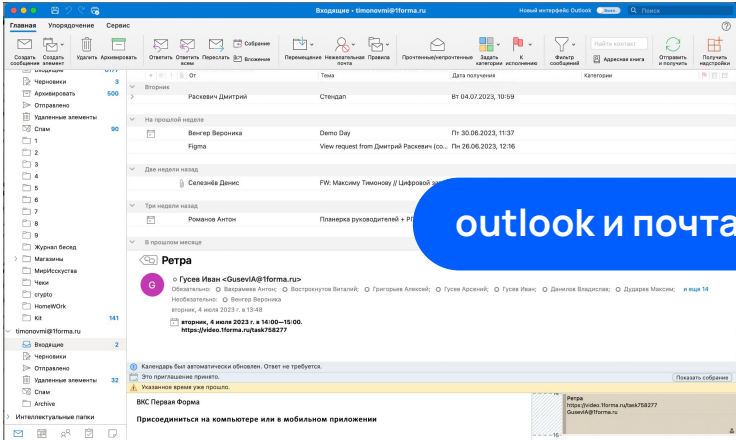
Входящие • timonovmi@1forma.ru

Новый интерфейс Outlook

Поиск

Главная Упорядочение Сервис

Создать сообщение
Создать элемент
Удалить
Архивировать
Ответить
Ответить всем
Переслать
Собрание
Вложение
Перемещение
Нежелательная почта
Правила
Прочтенные/непрочтенные
Задать категории
К исполнению
Фильтр сообщений
Найти контакт
Адресная книга
Отправить и получить
Получить надстройки

Входящие
Черновики 3
Архивировать 500
Отправлено
Удаленные элементы
Спам 90
1
2
3
4
5
6
7
8
9
Журнал бесед
Магазины
МирИскусства
Чеки
crypto
HomeWOrk
Kit 141
timonovmi@1forma.ru
Входящие 2
Черновики
Отправлено
Удаленные элементы 32
Спам
Archive
Интеллектуальные папки

От
Тема
Дата получения
Категории

Вторник
Раскевич Дмитрий
Стендап
Вт 04.07.2023, 10:59

На прошлой неделе
Венгер Вероника
Demo Day
Пт 30.06.2023, 11:37
Figma
View request from Дмитрий Раскевич (co...
Пн 26.06.2023, 12:16

Две недели назад
Селезнёв Денис
FW: Максиму Тимонову // Цифровой за

Три недели назад
Романов Антон
Планерка руководителей + РГ

В прошлом месяце

outlook и почта

Ретра

Гусев Иван <GusevIA@1forma.ru>
Обязательно: Вахрамеев Антон; Вострокнутов Виталий; Григорьев Алексей; Гусев Арсений; Гусев Иван; Данилов Владислав; Дударев Максим; и еще 14
Необязательно: Венгер Вероника
вторник, 4 июля 2023 г. в 13:48

вторник, 4 июля 2023 г. в 14:00—15:00.
https://video.1forma.ru/task758277

Календарь был автоматически обновлен. Ответ не требуется.
Это приглашение принято.
Указанное время уже прошло.
Показать собрание

ВКС Первая Форма

Присоединиться на компьютере или в мобильном приложении

Ретра
https://video.1forma.ru/task758277
GusevIA@1forma.ru